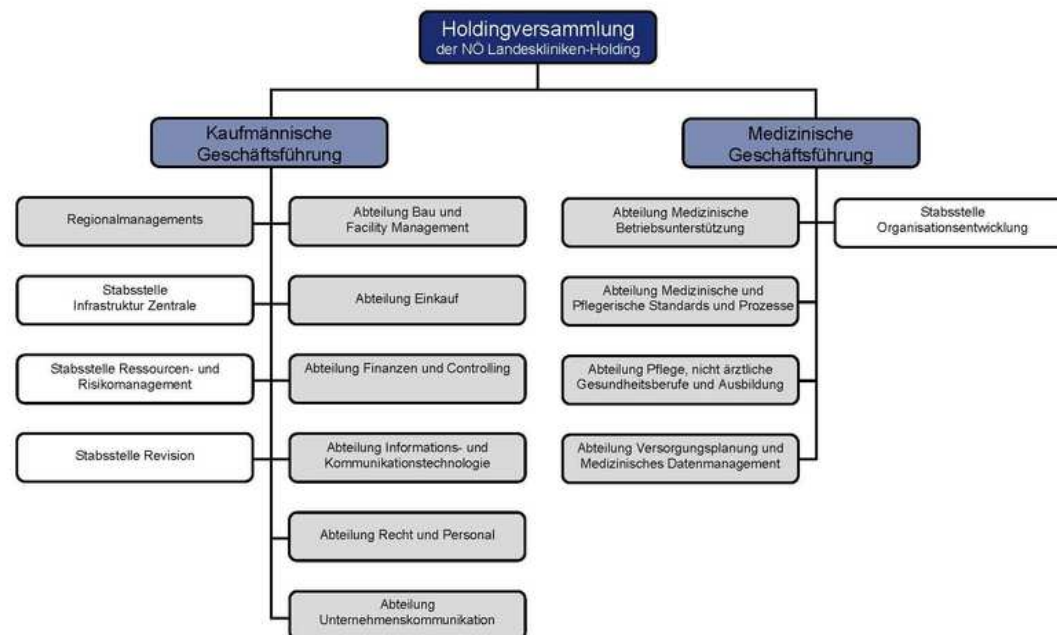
Holdingversammlung
der NÖ Landeskliniken-Holding

Kaufmännische Geschäftsführung

Regionalmanagements

Abteilung Bau und Facility Management

Stabsstelle Infrastruktur Zentrale

Abteilung Einkauf

Stabsstelle Ressourcen- und Risikomanagement

Abteilung Finanzen und Controlling

Stabsstelle Revision

Abteilung Informations- und Kommunikationstechnologie

Abteilung Recht und Personal

Abteilung Unternehmenskommunikation

Medizinische Geschäftsführung

Abteilung Medizinische Betriebsunterstützung

Stabsstelle Organisationsentwicklung

Abteilung Medizinische und Pflegerische Standards und Prozesse

Abteilung Pflege, nicht ärztliche Gesundheitsberufe und Ausbildung

Abteilung Versorgungsplanung und Medizinisches Datenmanagement